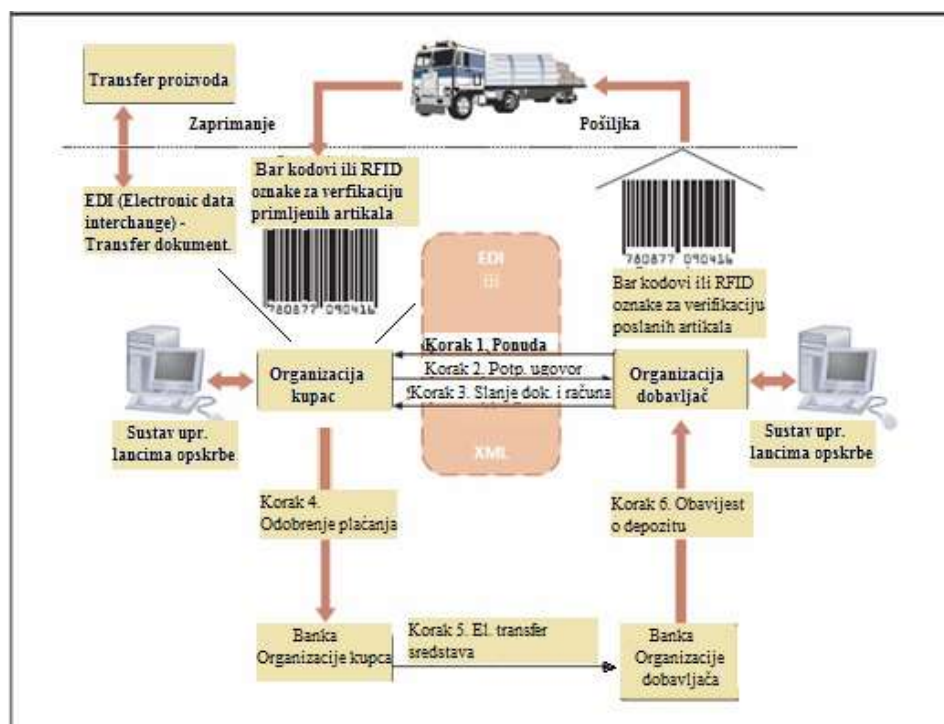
Transfer proizvoda

Zaprimanje

Pošiljka

Bar kodovi ili RFID oznake za verifikaciju primljenih artikala

EDI (Electronic data interchange) - Transfer dokument.

780877 090416

EDI
ili

780877 090416

Bar kodovi ili RFID oznake za verifikaciju poslanih artikala

Korak 1. Ponuda
Korak 2. Potp. ugovor
Korak 3. Slanje dok. i računa

Organizacija kupac

Organizacija dobavljač

Sustav upr. lancima opskrbe

XML

Sustav upr. lancima opskrbe

Korak 4. Odobrenje plaćanja

Korak 6. Obavijest o depozitu

Banka Organizacije kupca

Korak 5. El. transfer sredstava

Banka Organizacije dobavljača